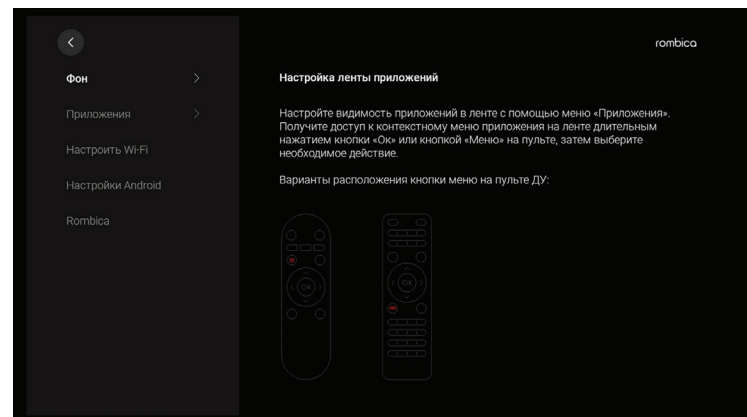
Фон

Приложения

Настроить Wi-Fi

Настройки Android

Rombica

rombica

Настройка ленты приложений

Настройте видимость приложений в ленте с помощью меню «Приложения». Получите доступ к контекстному меню приложения на ленте длительным нажатием кнопки «Ok» или кнопкой «Меню» на пульте, затем выберите необходимое действие.

Варианты расположения кнопки меню на пульте ДУ:

OK

OK